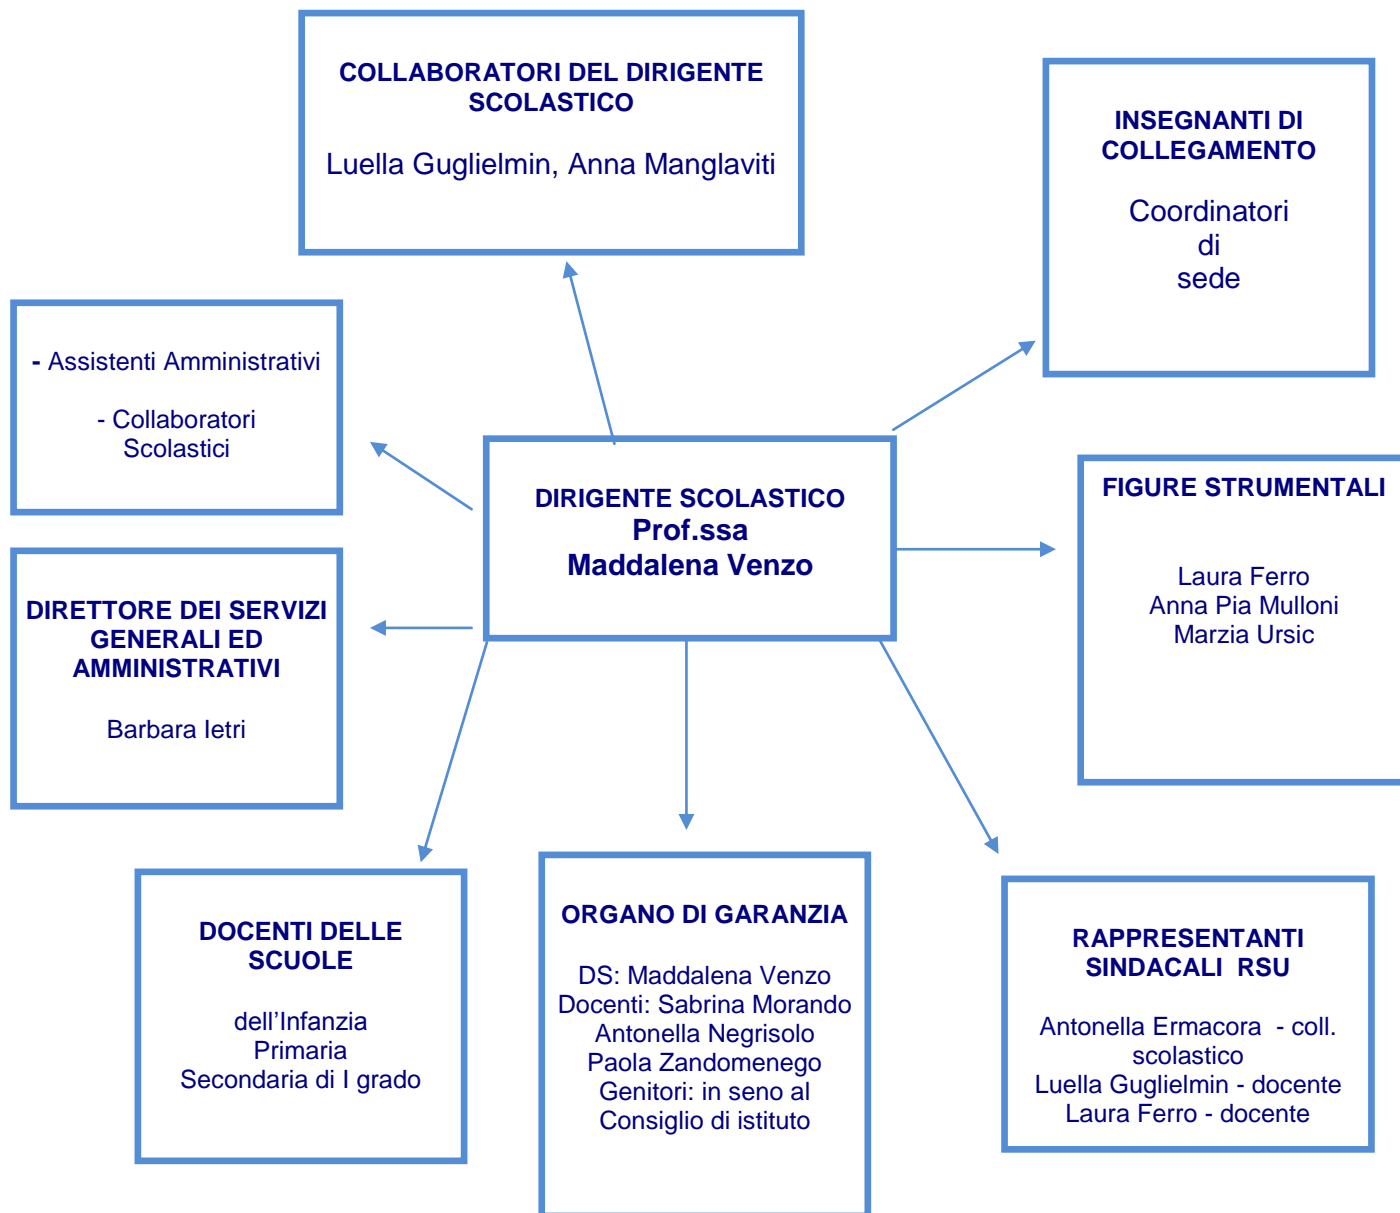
COLLABORATORI DEL DIRIGENTE SCOLASTICO

Luella Guglielmin, Anna Manglaviti

INSEGNANTI DI COLLEGAMENTO

Coordinatori di sede

- Assistenti Amministrativi

- Collaboratori Scolastici

DIRIGENTE SCOLASTICO
Prof.ssa
Maddalena Venzo

FIGURE STRUMENTALI

Laura Ferro
Anna Pia Mulloni
Marzia Ursic

DIRETTORE DEI SERVIZI GENERALI ED AMMINISTRATIVI

Barbara Ietri

DOCENTI DELLE SCUOLE

dell'Infanzia
Primaria
Secondaria di I grado

ORGANO DI GARANZIA

DS: Maddalena Venzo
Docenti: Sabrina Morando
Antonella Negrisolo
Paola Zandomenego
Genitori: in seno al Consiglio di istituto

RAPPRESENTANTI SINDACALI RSU

Antonella Ermacora - coll. scolastico
Luella Guglielmin - docente
Laura Ferro - docente